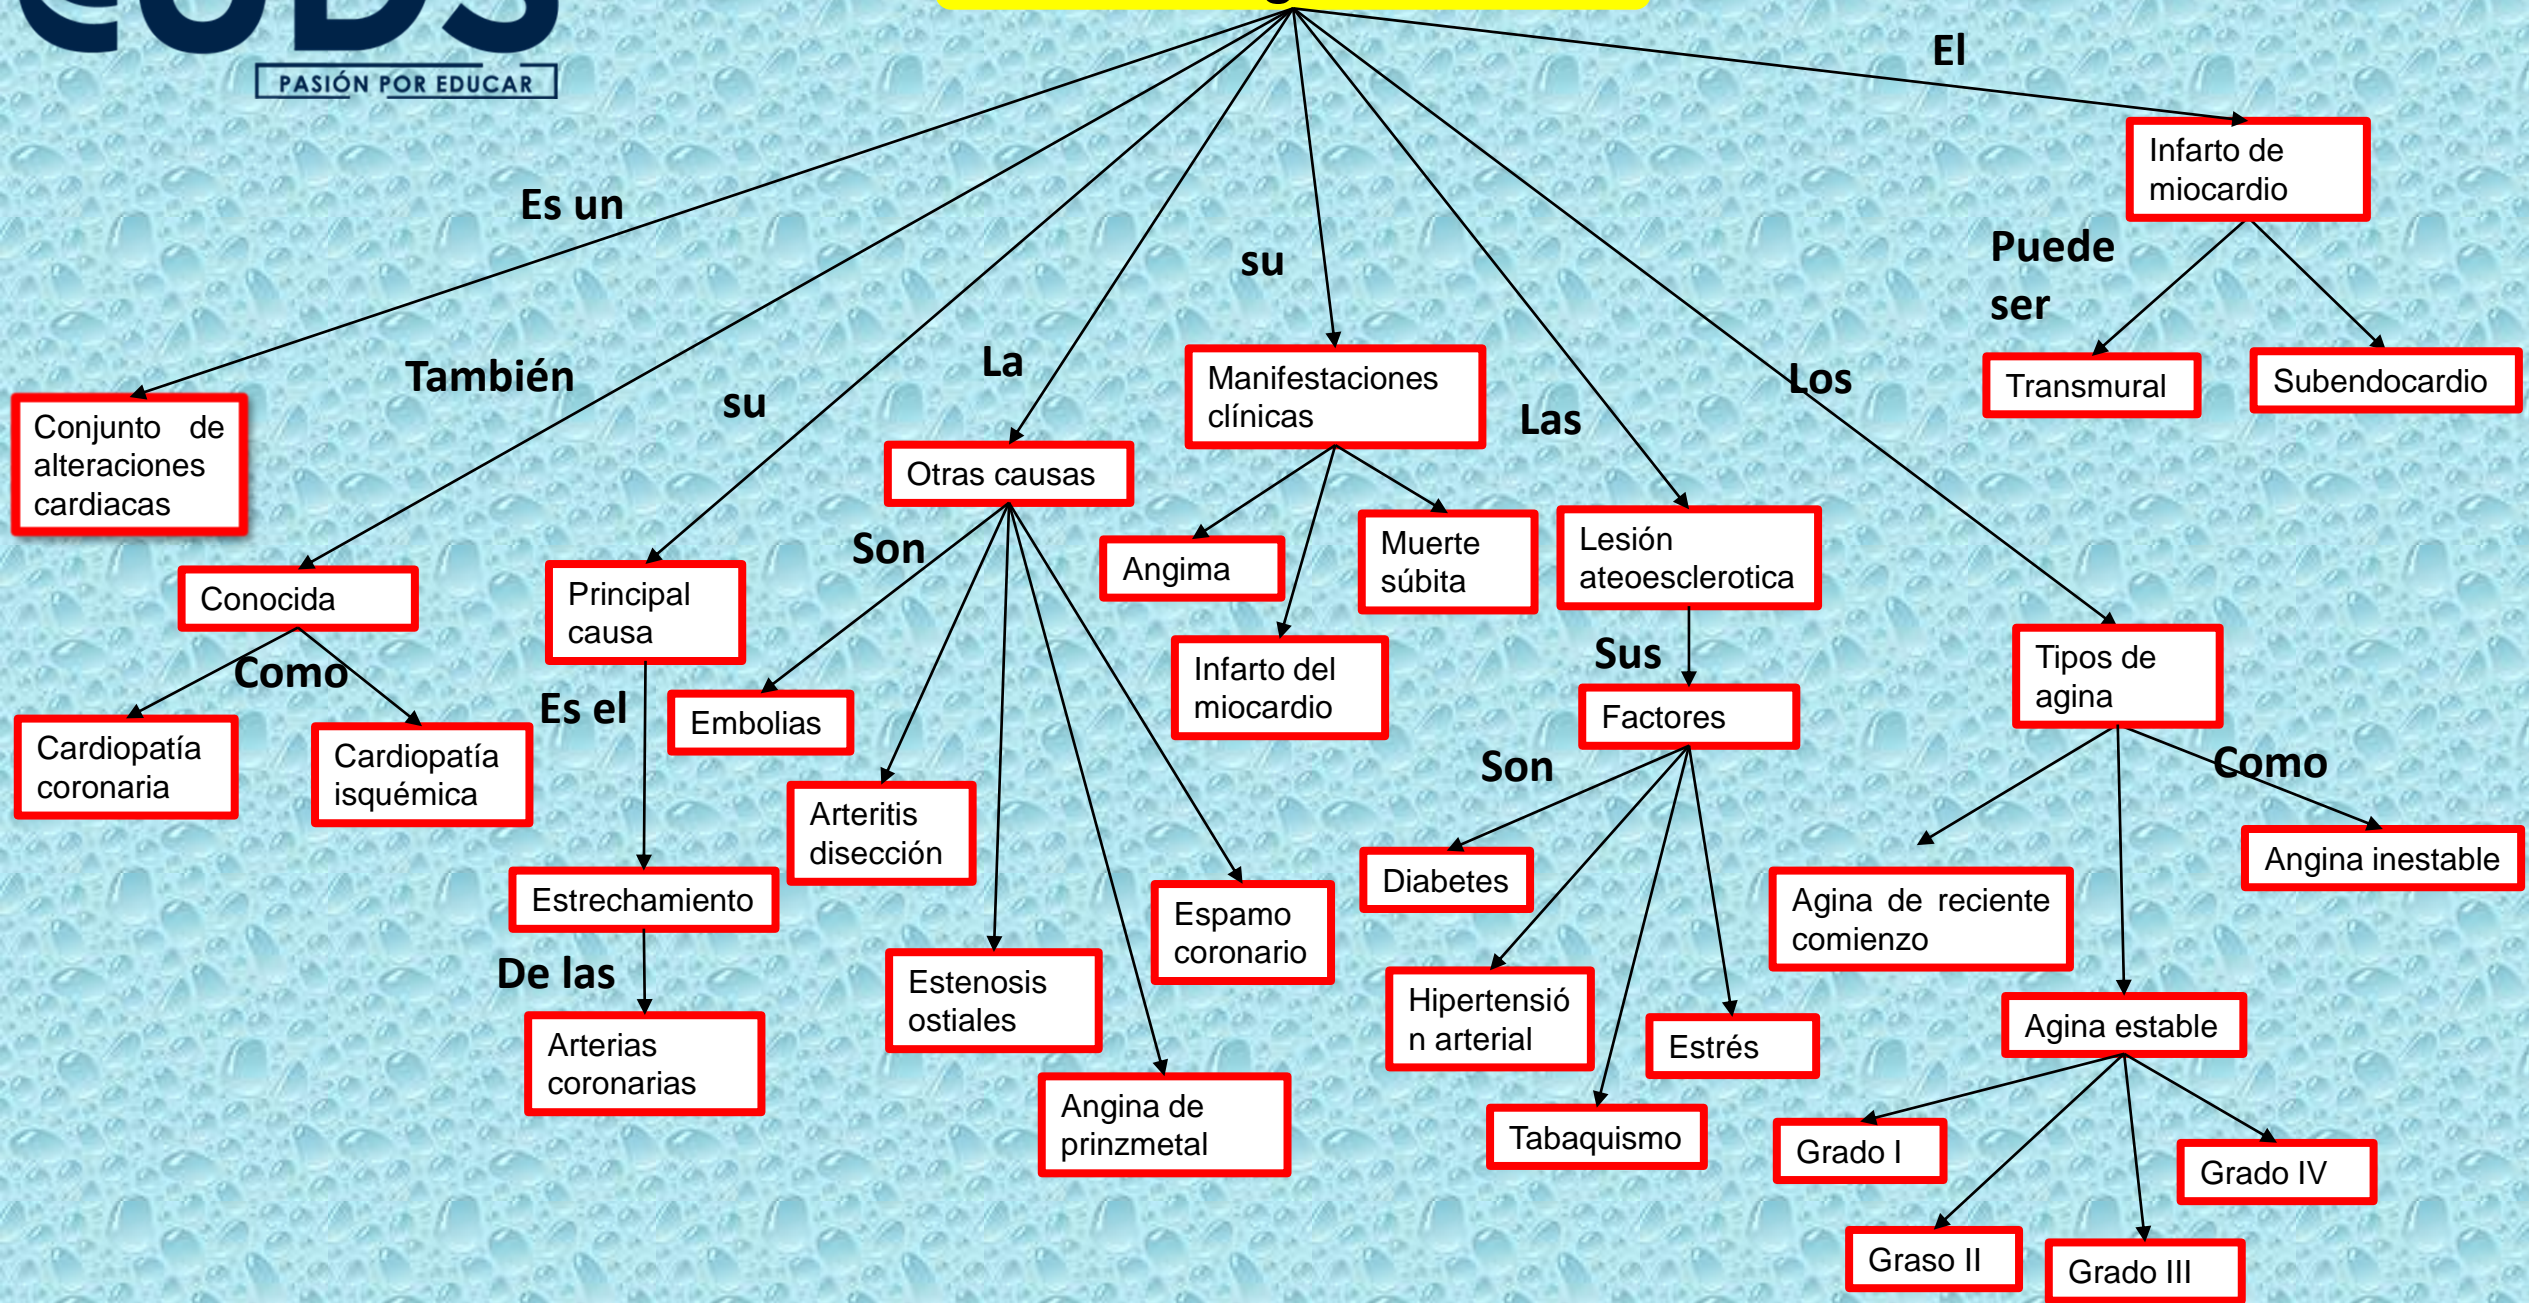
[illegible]

PASIÓN POR EDUCAR

Es un

Conjunto de alteraciones cardiacas

También

Conocida

Como

Cardiopatía coronaria

Cardiopatía isquémica

su

Principal causa

Es el

Estrechamiento

De las

Arterias coronarias

La

Otras causas

Son

Embolias

Arteritis disección

Estenosis ostiales

Angina de prinzmetal

Espamo coronario

su

Manifestaciones clínicas

Angima

Infarto del miocardio

Muerte súbita

Las

Lesión ateoesclerotica

Sus

Factores

Son

Diabetes

Hipertensión arterial

Tabaquismo

Estrés

Los

Tipos de agina

Como

Agina de reciente comienzo

Angina inestable

Agina estable

Grado I

Graso II

Grado III

Grado IV

El

Infarto de miocardio

Puede ser

Transmural

Subendocardio